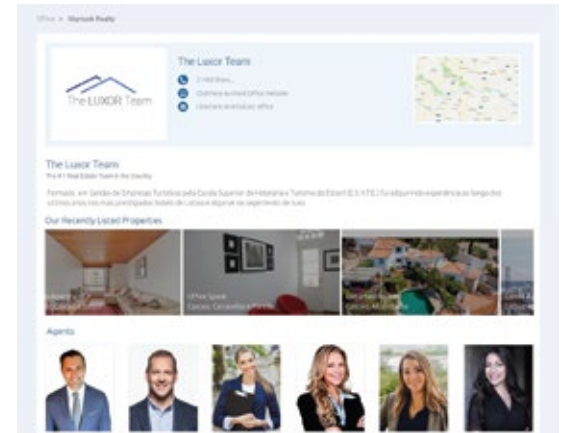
Office > Mariavik Realty

The LUXOR Team

The Luxor Team

2 mill Brass...

Click here to visit Office website

Click here to email our office

The Luxor Team

The #1 Real Estate Team in the Country

Formado em Gestão de Empresas Turísticas pela Escola Superior de Hotelaria e Turismo do Estoril (E.S.H.T.E.) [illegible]

Our Recently Listed Properties

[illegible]

Office Space
Cascais, Cascais e Estoril

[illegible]
Cascais, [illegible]

Agents